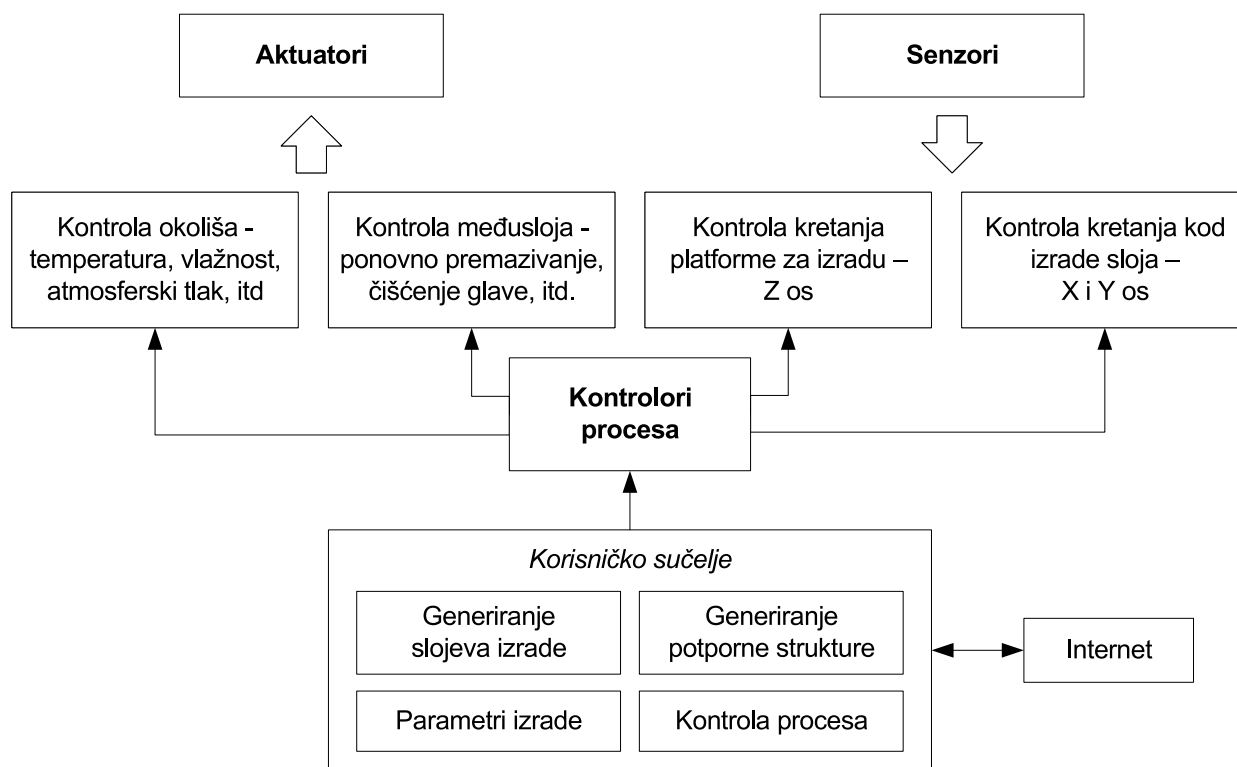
Aktuatori

Senzori

Kontrola okoliša - temperatura, vlažnost, atmosferski tlak, itd

Kontrola međusloja - ponovno premazivanje, čišćenje glave, itd.

Kontrola kretanja platforme za izradu – Z os

Kontrola kretanja kod izrade sloja – X i Y os

Kontrolori procesa

Korisničko sučelje

Generiranje slojeva izrade

Generiranje potporne strukture

Parametri izrade

Kontrola procesa

Internet